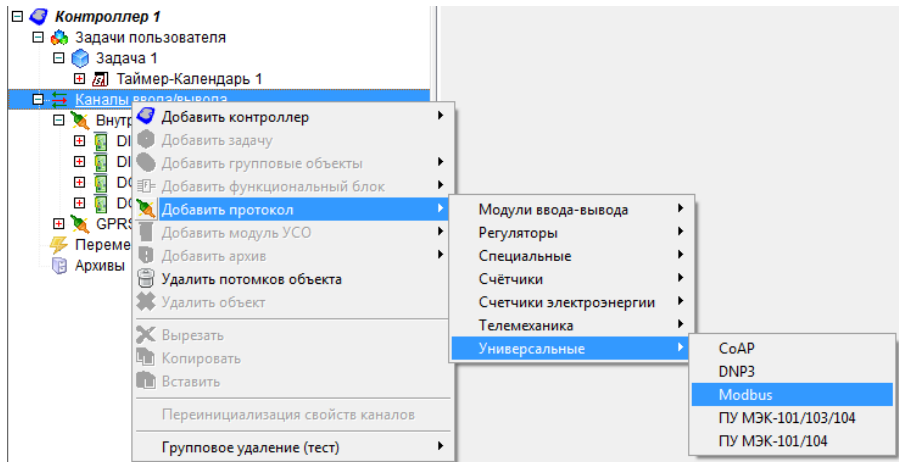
Контроллер 1
Задачи пользователя
Задача 1
Таймер-Календарь 1
Каналы ввода/вывода
Внутр
DI
DI
DO
DO
GPRS
Переме
Архивы

Добавить контроллер
Добавить задачу
Добавить групповые объекты
Добавить функциональный блок
Добавить протокол
Добавить модуль УСО
Добавить архив
Удалить потомков объекта
Удалить объект
Вырезать
Копировать
Вставить
Переинициализация свойств каналов
Групповое удаление (тест)

Модули ввода-вывода
Регуляторы
Специальные
Счётчики
Счетчики электроэнергии
Телемеханика
Универсальные

CoAP
DNP3
Modbus
ПУ МЭК-101/103/104
ПУ МЭК-101/104